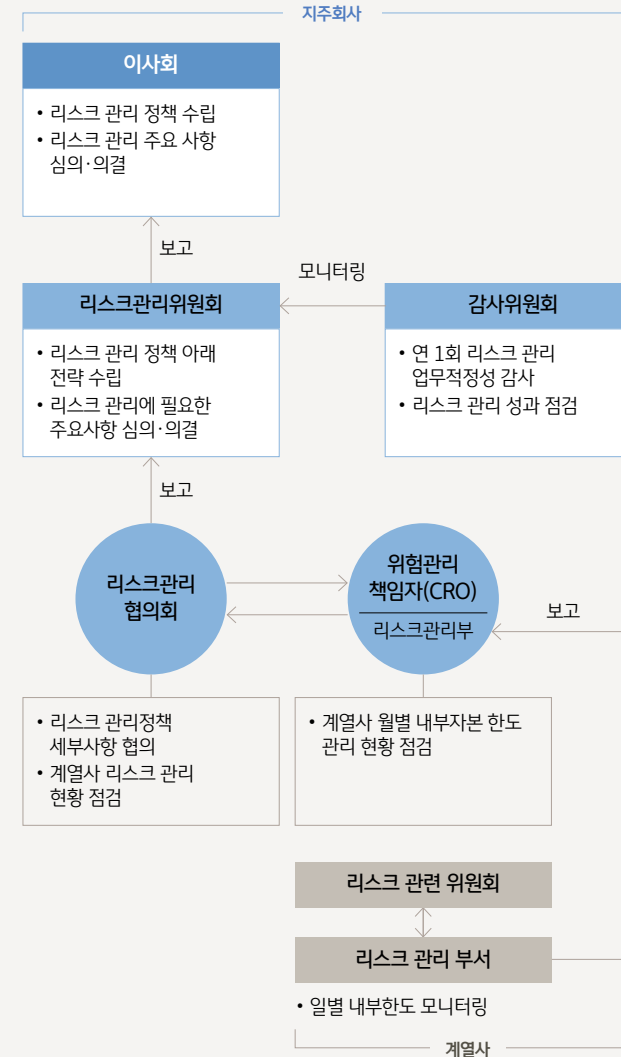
지주회사

이사회

• 리스크 관리 정책 수립
• 리스크 관리 주요 사항 심의·의결

보고

모니터링

리스크관리위원회

• 리스크 관리 정책 아래 전략 수립
• 리스크 관리에 필요한 주요사항 심의·의결

감사위원회

• 연 1회 리스크 관리 업무적정성 감사
• 리스크 관리 성과 점검

보고

리스크관리 협의회

위험관리 책임자(CRO)

리스크관리부

보고

• 리스크 관리정책 세부사항 협의
• 계열사 리스크 관리 현황 점검

• 계열사 월별 내부자본 한도 관리 현황 점검

리스크 관련 위원회

리스크 관리 부서

• 일별 내부한도 모니터링

계열사